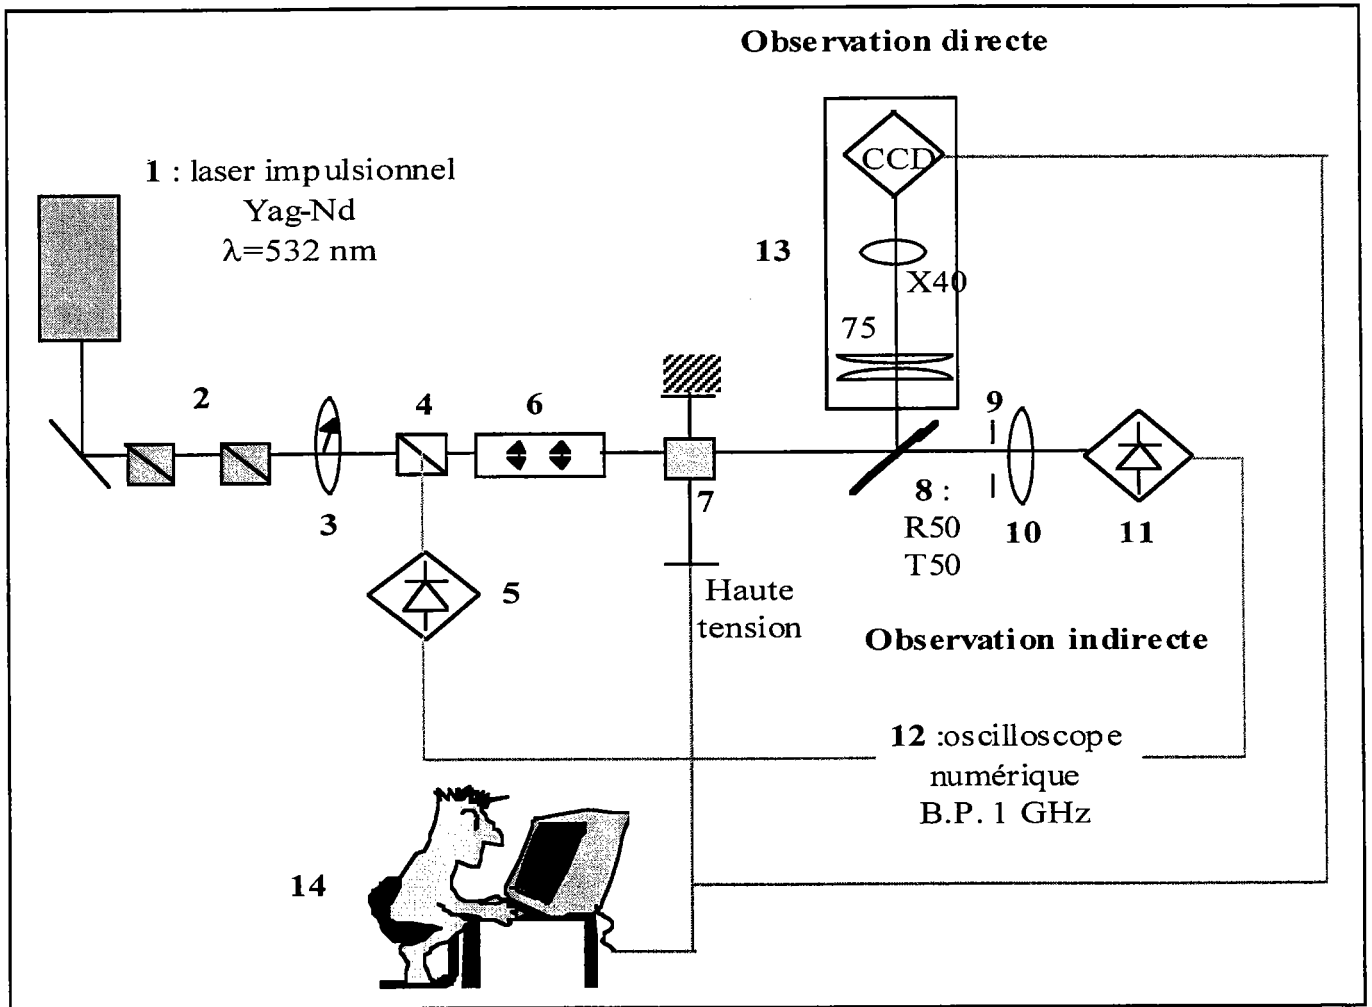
Observation directe

1 : laser impulsionnel
Yag-Nd
$\lambda$=532 nm

CCD

13

X40

75

2

3

4

6

7

9

8 :
R50
T50

10

11

5

Haute tension

Observation indirecte

12 :oscilloscope
numérique
B.P. 1 GHz

14